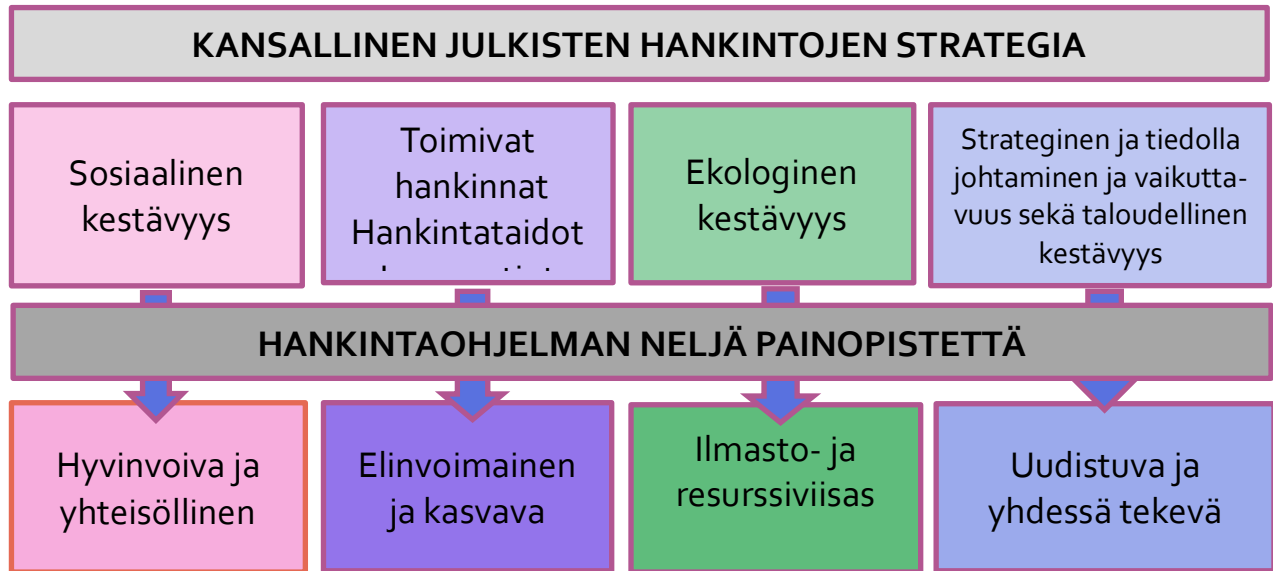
KANSALLINEN JULKISTEN HANKINTOJEN STRATEGIA

Sosiaalinen kestävyys

Toimivat hankinnat Hankintataidot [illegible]

Ekologinen kestävyys

Strateginen ja tiedolla johtaminen ja vaikuttavuus sekä taloudellinen kestävyys

HANKINTAOHJELMAN NELJÄ PAINOPISTETTÄ

Hyvinvoiva ja yhteisöllinen

Elinvoimainen ja kasvava

Ilmasto- ja resurssiviisas

Uudistuva ja yhdessä tekevä